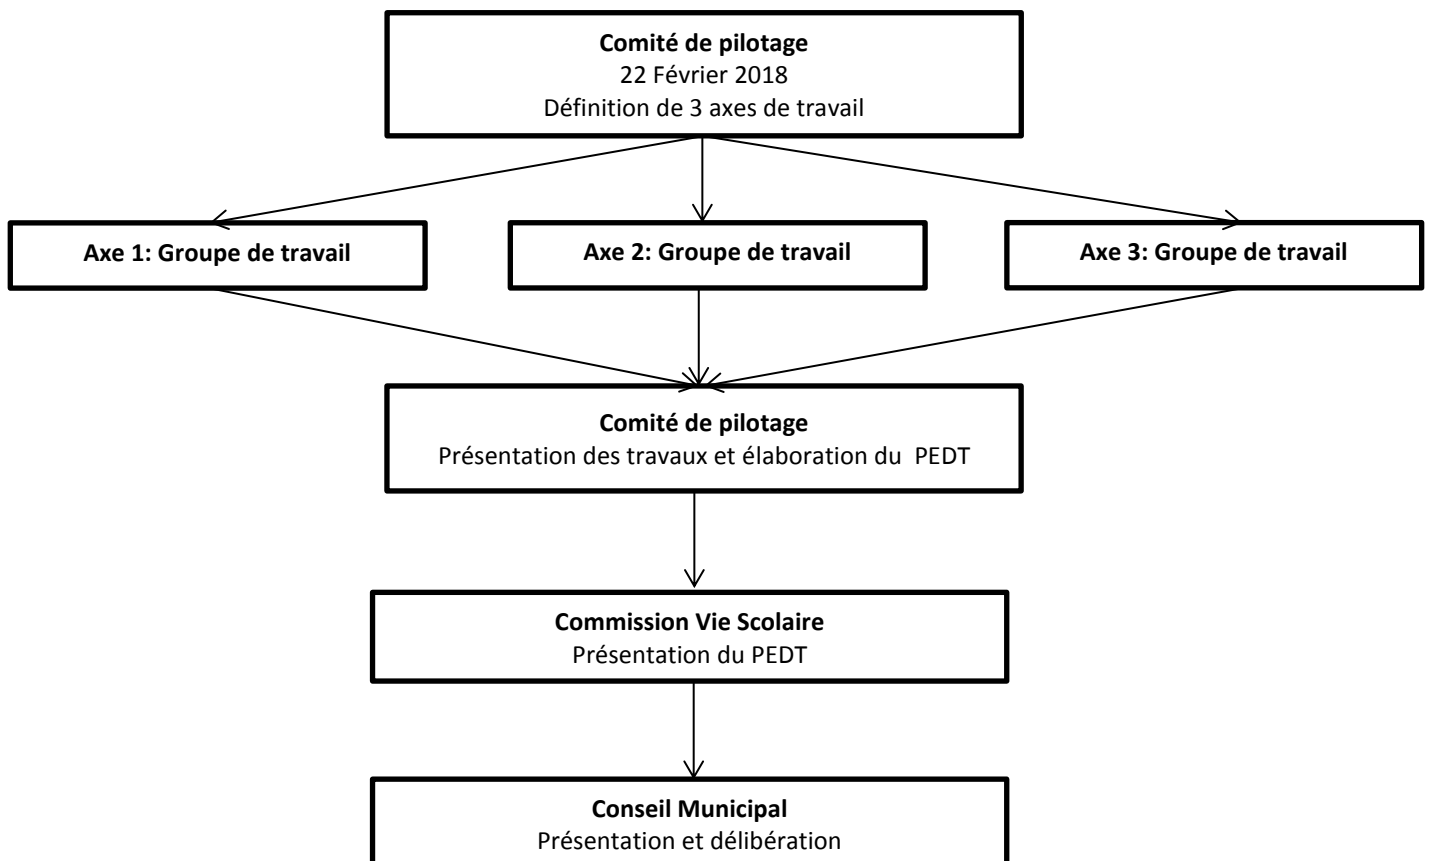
Comité de pilotage
22 Février 2018
Définition de 3 axes de travail

Axe 1: Groupe de travail

Axe 2: Groupe de travail

Axe 3: Groupe de travail

Comité de pilotage
Présentation des travaux et élaboration du PEDT

Commission Vie Scolaire
Présentation du PEDT

Conseil Municipal
Présentation et délibération